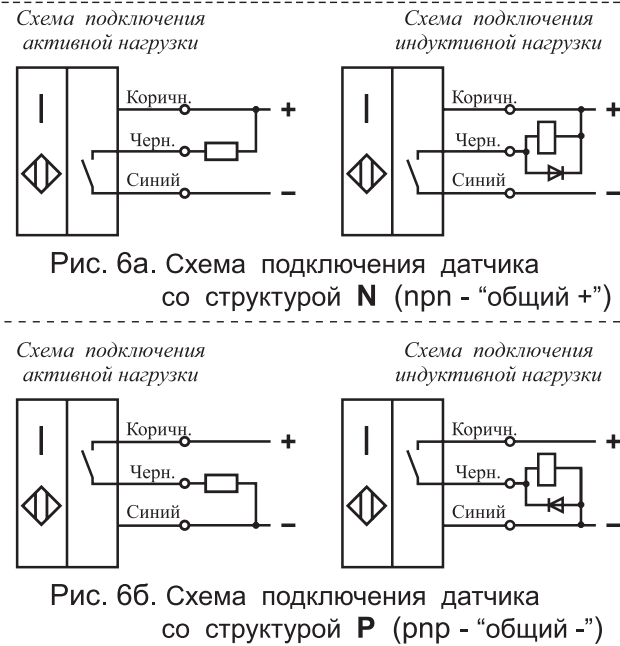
Схема подключения активной нагрузки

Схема подключения индуктивной нагрузки

Коричн.
Черн.
Синий
+
–

Коричн.
Черн.
Синий
+
–

Рис. 6а. Схема подключения датчика со структурой **N** (npn - “общий +”)

Схема подключения активной нагрузки

Схема подключения индуктивной нагрузки

Коричн.
Черн.
Синий
+
–

Коричн.
Черн.
Синий
+
–

Рис. 6б. Схема подключения датчика со структурой **P** (pnp - “общий -”)